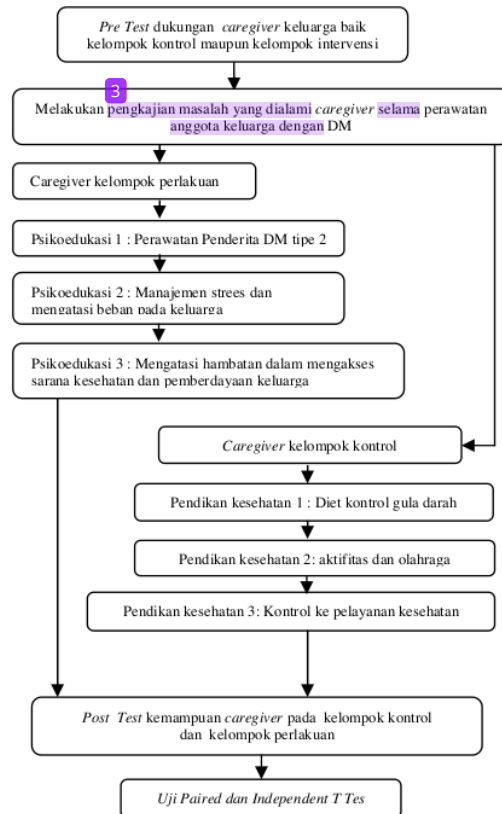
*Pre Test* dukungan *caregiver* keluarga baik kelompok kontrol maupun kelompok intervensi

3

Melakukan pengkajian masalah yang dialami *caregiver* selama perawatan anggota keluarga dengan DM

Caregiver kelompok perlakuan

Psikoedukasi 1 : Perawatan Penderita DM tipe 2

Psikoedukasi 2 : Manajemen strees dan mengatasi beban pada keluarga

Psikoedukasi 3 : Mengatasi hambatan dalam mengakses sarana kesehatan dan pemberdayaan keluarga

*Caregiver* kelompok kontrol

Pendikan kesehatan 1 : Diet kontrol gula darah

Pendikan kesehatan 2: aktifitas dan olahraga

Pendikan kesehatan 3: Kontrol ke pelayanan kesehatan

*Post Test* kemampuan *caregiver* pada kelompok kontrol dan kelompok perlakuan

*Uji Paired dan Independent T Tes*